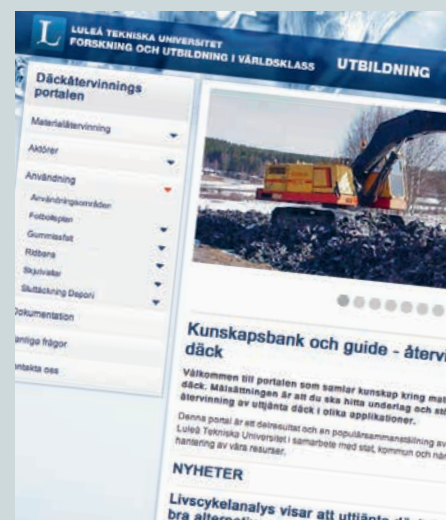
L LULEÅ TEKNISKA UNIVERSITET
FORSKNING OCH UTBILDNING I VÄRLDSKLASS

UTBILDNING

Däckåtervinnings portalen

Materialåtervinning
Aktörer
Användning
Användningsområden
Fotbollsplan
Gummiasfalt
Ridbana
Skjutvallar
Sluttäckning Deponi
Dokumentation
Vanliga frågor
Kontakta oss

Kunskapsbank och guide - återvi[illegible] däck

Välkommen till portalen som samlar kunskap kring mat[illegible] däck. Målsättningen är att du ska hitta underlag och sti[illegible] återvinning av uttjänta däck i olika applikationer.

Denna portal är ett delresultat och en populärsammanställning av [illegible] Luleå Tekniska Universitet i samarbete med stat, kommun och när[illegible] hantering av våra resurser.

NYHETER

Livscykelanalys visar att uttjänta d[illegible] bra alternativ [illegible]